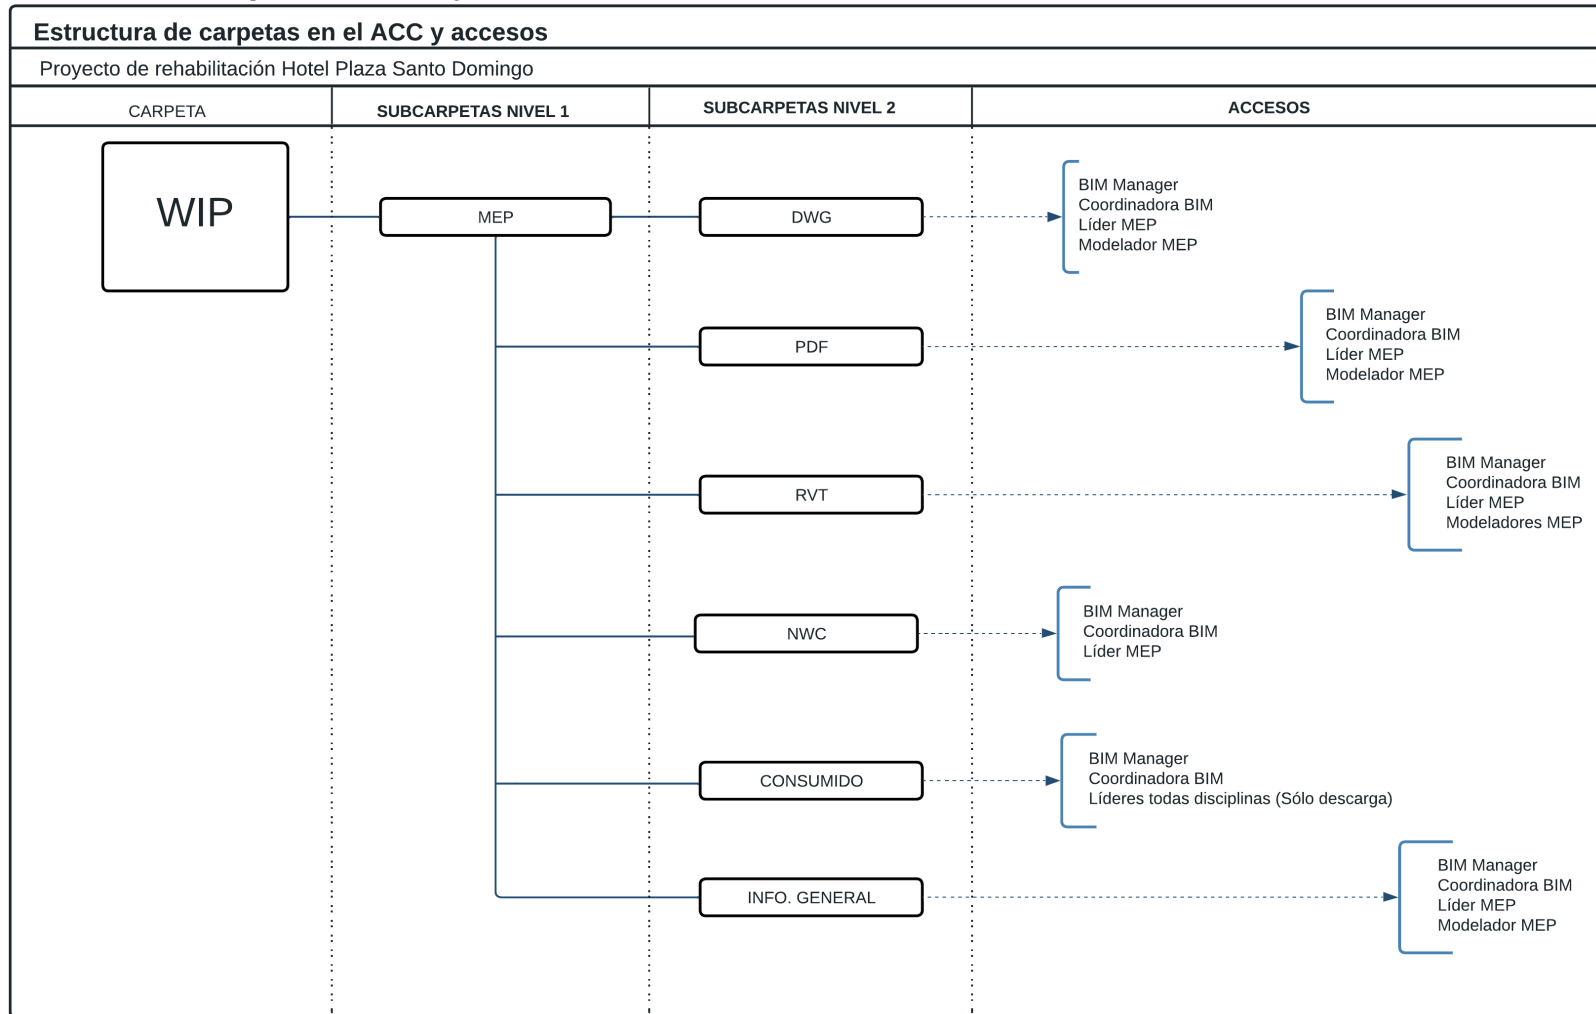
Estructura de carpetas en el ACC y accesos

Proyecto de rehabilitación Hotel Plaza Santo Domingo

| CARPETA | SUBCARPETAS NIVEL 1 | SUBCARPETAS NIVEL 2 | ACCESOS |
|---|---|---|---|

WIP

MEP

DWG

BIM Manager
Coordinadora BIM
Líder MEP
Modelador MEP

PDF

BIM Manager
Coordinadora BIM
Líder MEP
Modelador MEP

RVT

BIM Manager
Coordinadora BIM
Líder MEP
Modeladores MEP

NWC

BIM Manager
Coordinadora BIM
Líder MEP

CONSUMIDO

BIM Manager
Coordinadora BIM
Líderes todas disciplinas (Sólo descarga)

INFO. GENERAL

BIM Manager
Coordinadora BIM
Líder MEP
Modelador MEP